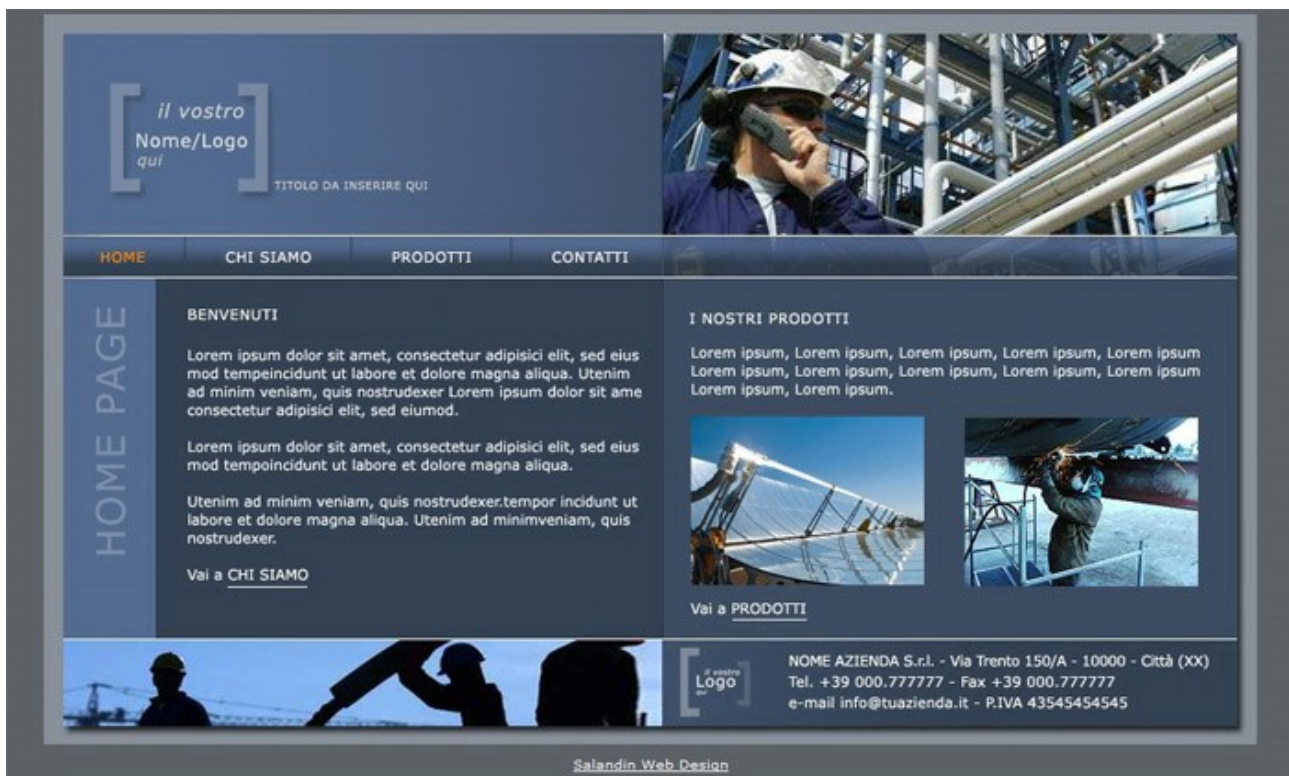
il vostro
Nome/Logo
qui

TITOLO DA INSERIRE QUI

HOME
CHI SIAMO
PRODOTTI
CONTATTI

HOME PAGE

BENVENUTI

Lorem ipsum dolor sit amet, consectetur adipisici elit, sed eius mod tempeincidunt ut labore et dolore magna aliqua. Utenim ad minim veniam, quis nostrudexer Lorem ipsum dolor sit ame consectetur adipisici elit, sed eiumod.

Lorem ipsum dolor sit amet, consectetur adipisici elit, sed eius mod tempoincidunt ut labore et dolore magna aliqua.

Utenim ad minim veniam, quis nostrudexer.tempor incidunt ut labore et dolore magna aliqua. Utenim ad minimveniam, quis nostrudexer.

Vai a CHI SIAMO

I NOSTRI PRODOTTI

Lorem ipsum, Lorem ipsum, Lorem ipsum, Lorem ipsum, Lorem ipsum Lorem ipsum, Lorem ipsum, Lorem ipsum, Lorem ipsum, Lorem ipsum Lorem ipsum, Lorem ipsum.

Vai a PRODOTTI

il vostro
Logo
qui

NOME AZIENDA S.r.l. - Via Trento 150/A - 10000 - Città (XX)
Tel. +39 000.777777 - Fax +39 000.777777
e-mail info@tuazienda.it - P.IVA 43545454545

Salandin Web Design